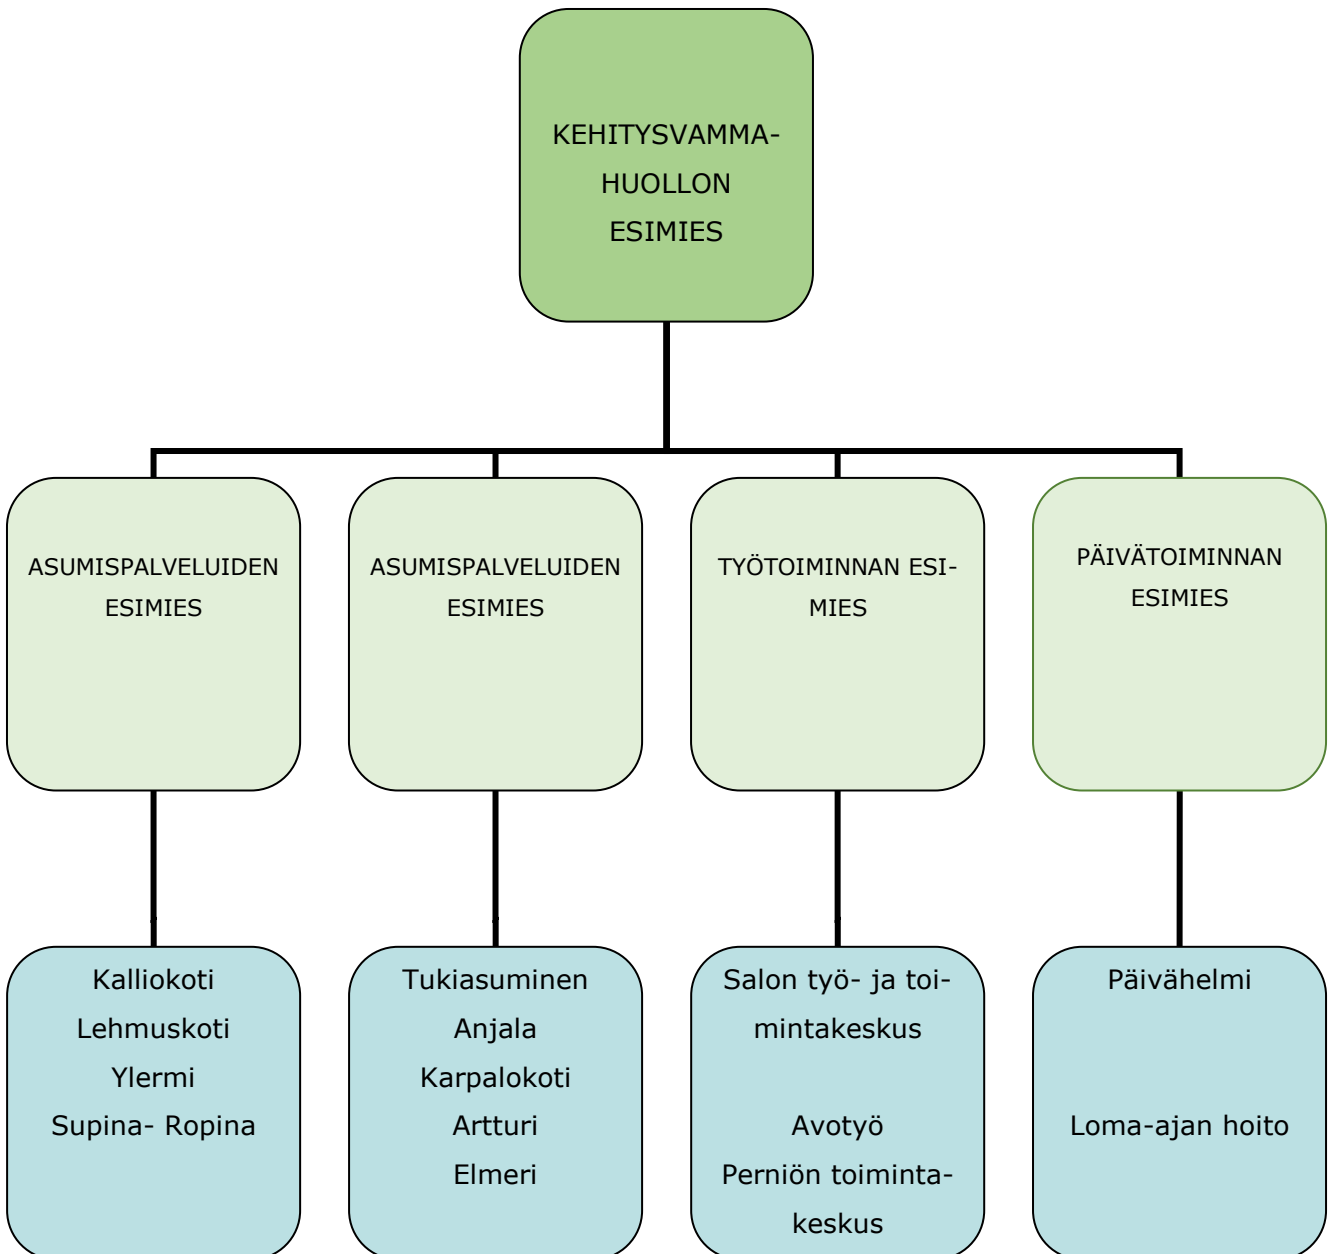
KEHITYSVAMMAHUOLLON ESIMIES

ASUMISPALVELUIDEN ESIMIES

ASUMISPALVELUIDEN ESIMIES

TYÖTOIMINNAN ESIMIES

PÄIVÄTOIMINNAN ESIMIES

Kalliokoti
Lehmuskoti
Ylermi
Supina- Ropina

Tukiasuminen
Anjala
Karpalokoti
Artturi
Elmeri

Salon työ- ja toimintakeskus

Avotyö
Perniön toimintakeskus

Päivähelmi

Loma-ajan hoito